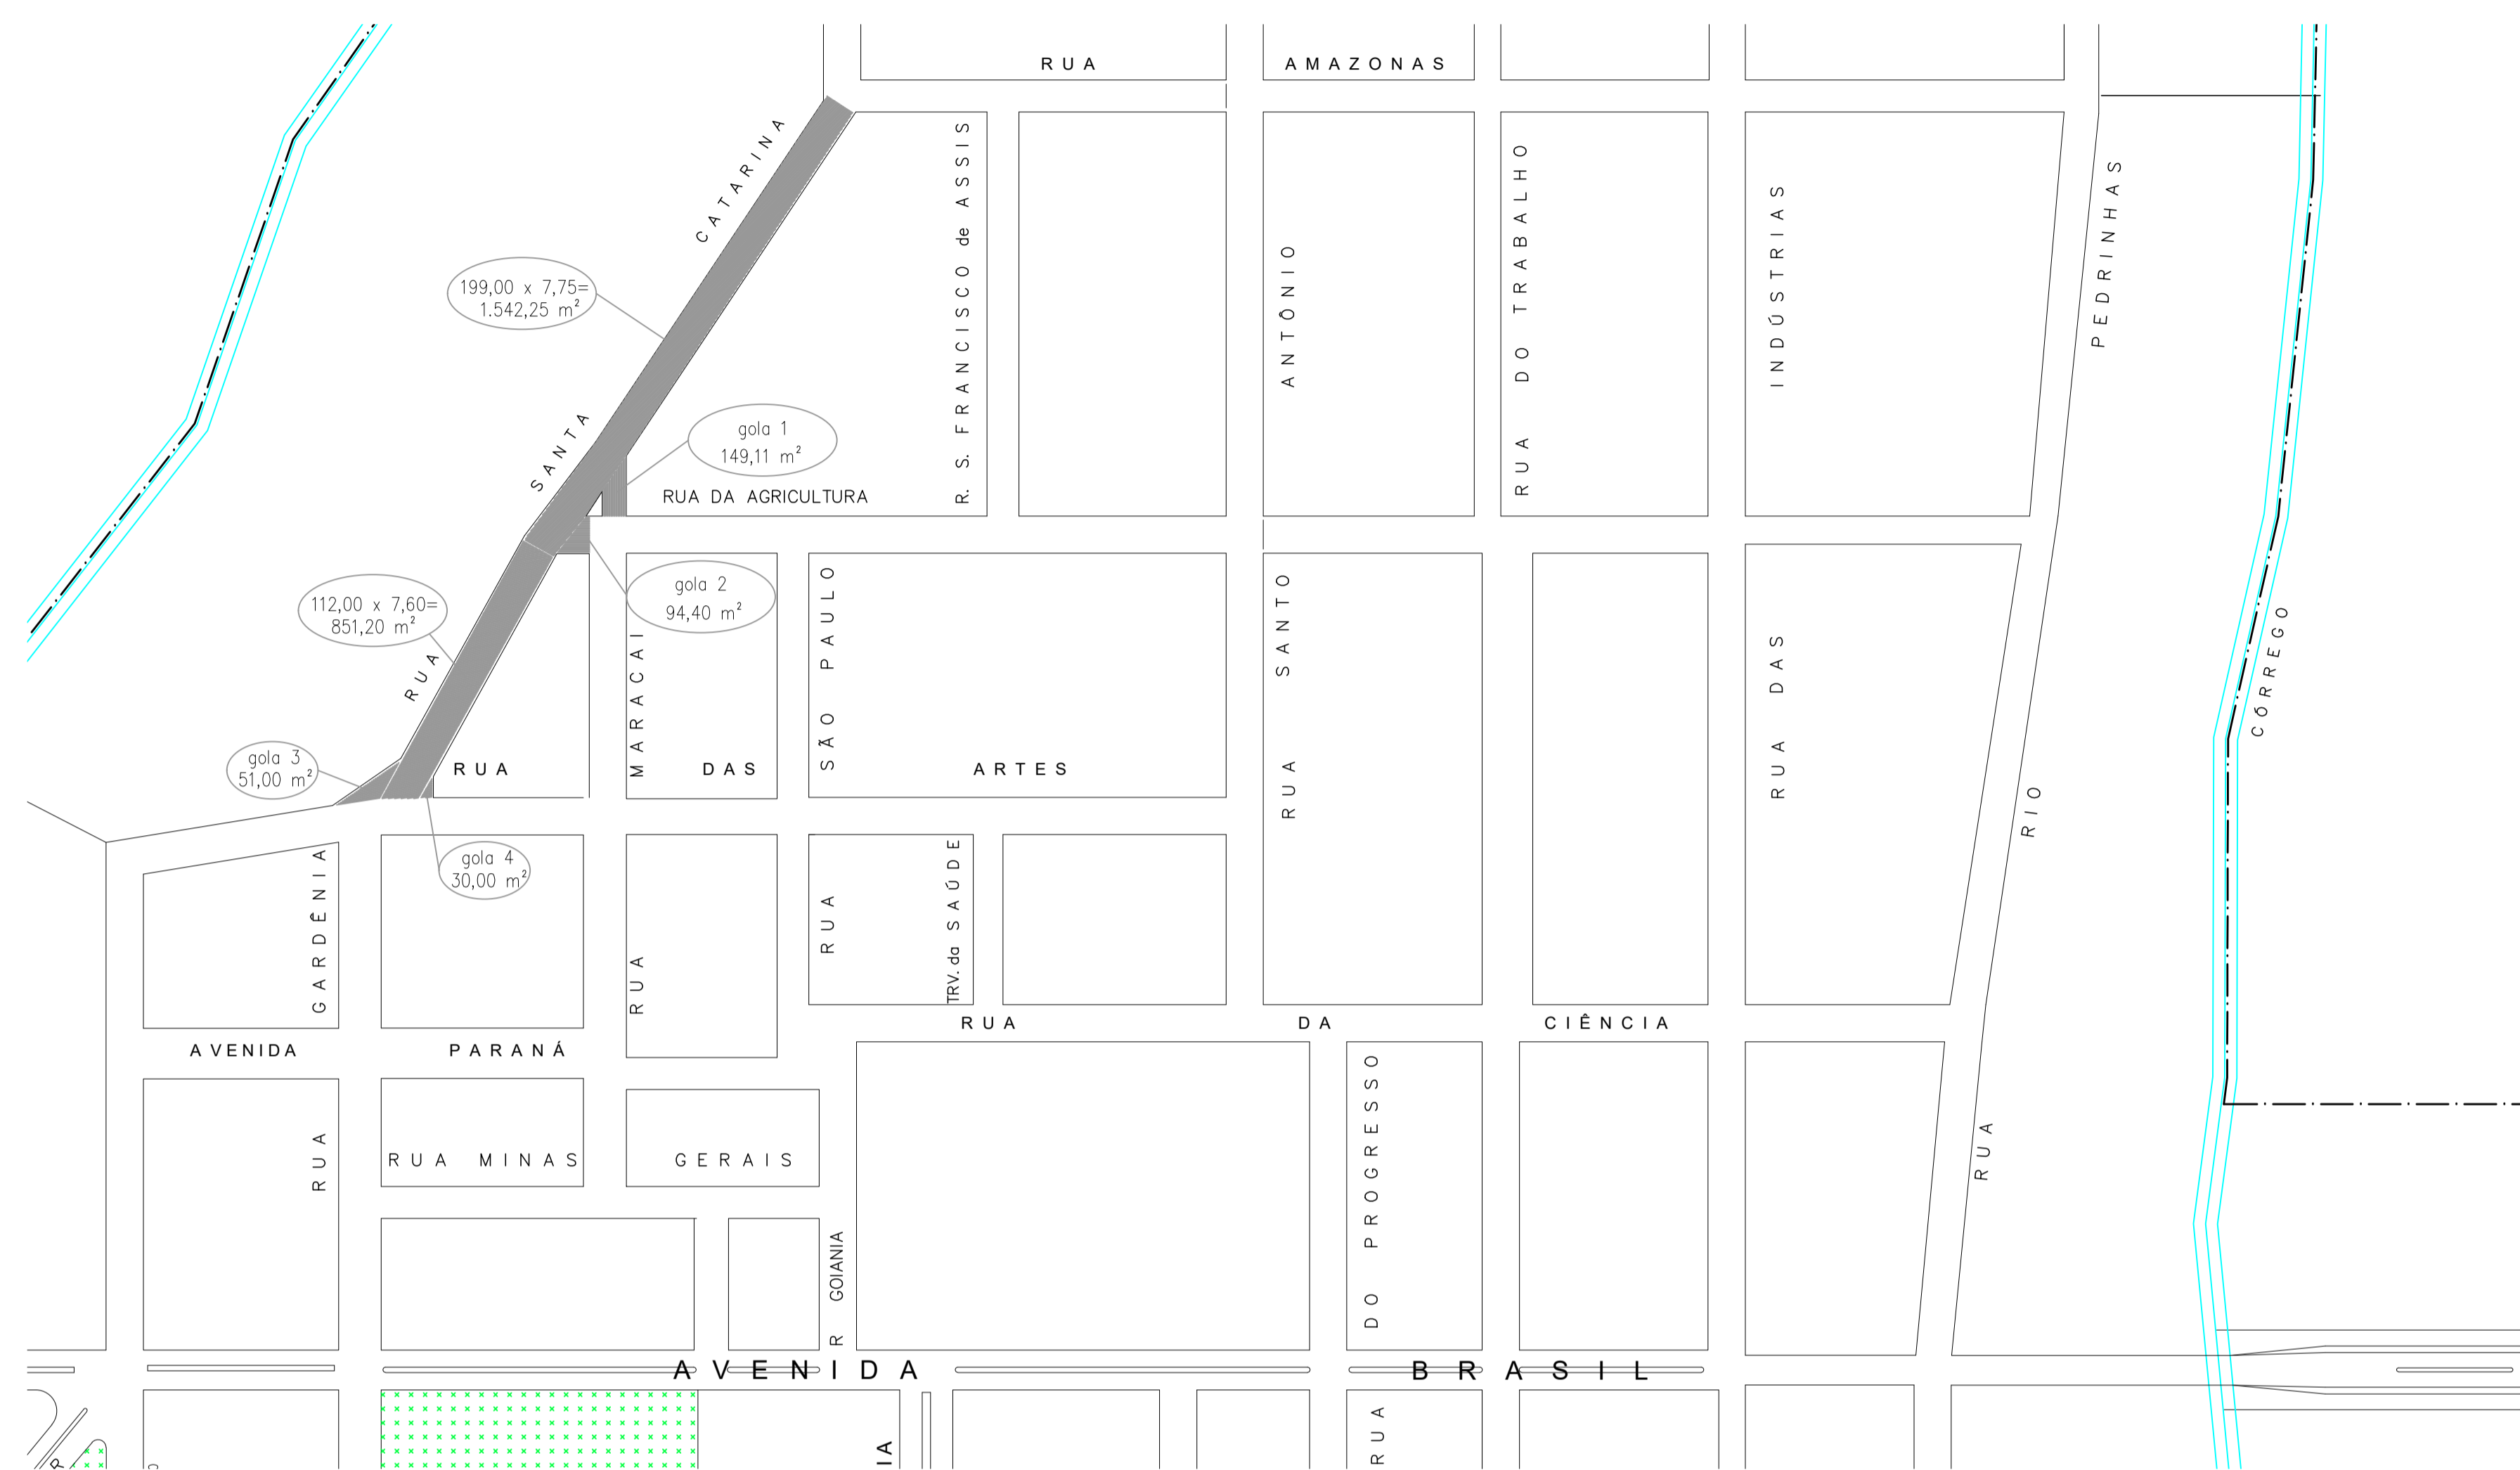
RUA AMAZONAS

RUA SANTA CATARINA

199,00 x 7,75=
1.542,25 $m^2$

gola 1
149,11 $m^2$

RUA DA AGRICULTURA

R. S. FRANCISCO de ASSIS

RUA ANTÔNIO

RUA DO TRABALHO

INDÚSTRIAS

PEDRINHAS

112,00 x 7,60=
851,20 $m^2$

gola 2
94,40 $m^2$

gola 3
51,00 $m^2$

gola 4
30,00 $m^2$

RUA MARACAI

RUA DAS ARTES

SÃO PAULO

RUA SANTO

RUA DAS

CÓRREGO

RIO

GARDÊNIA

RUA

RUA

TRV. da SAÚDE

RUA DA CIÊNCIA

AVENIDA PARANÁ

DO PROGRESSO

RUA

RUA

RUA MINAS GERAIS

R GOIANIA

AVENIDA BRASIL

RUA

A